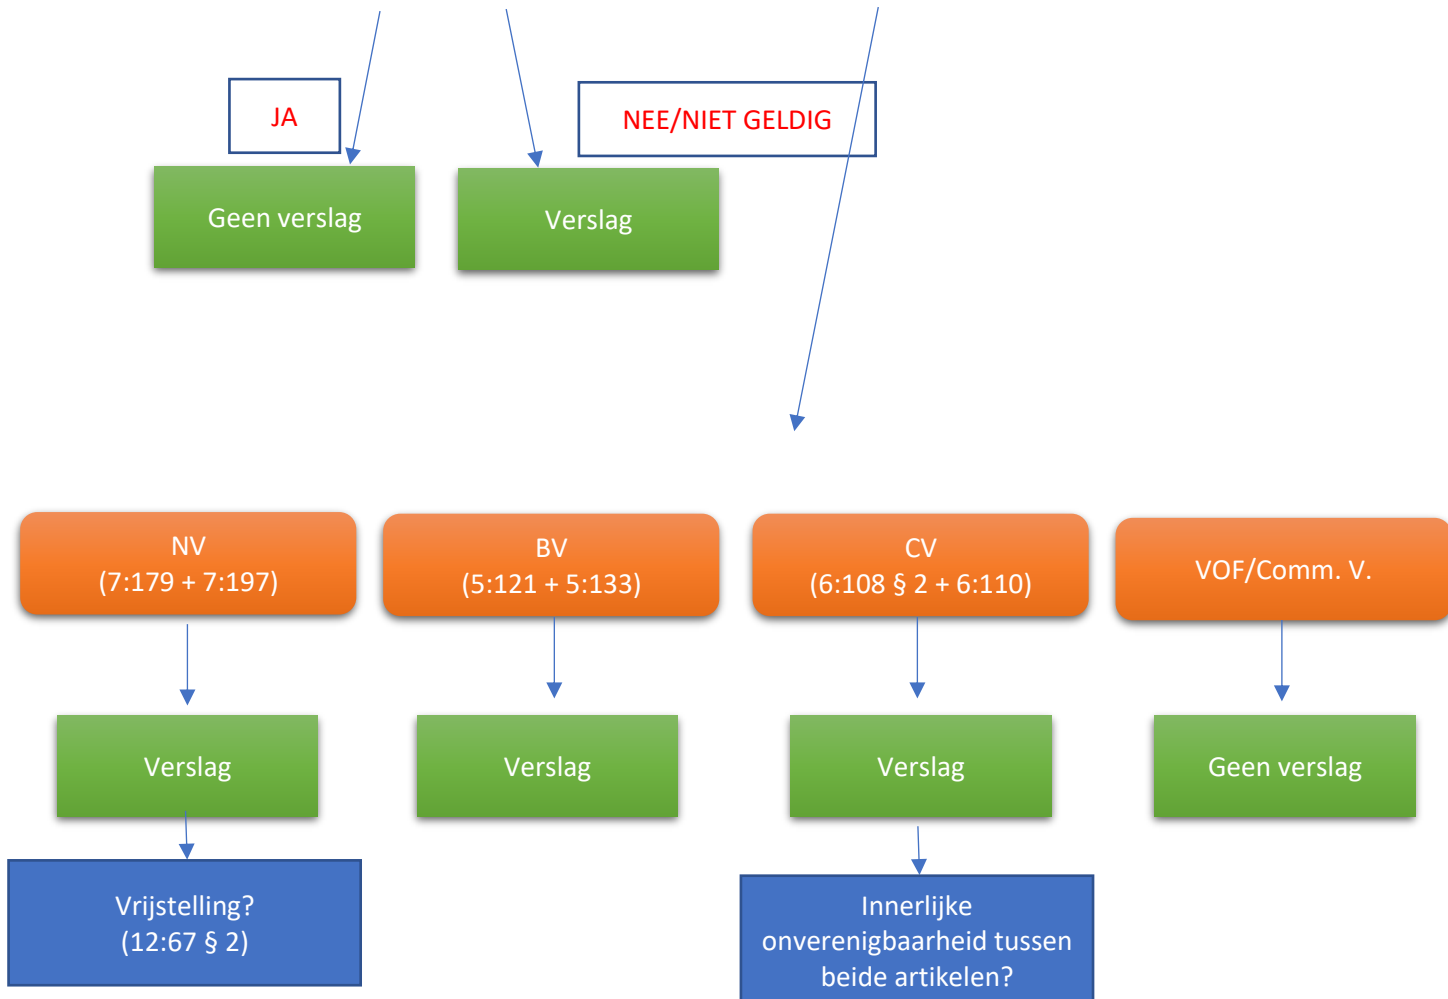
JA

NEE/NIET GELDIG

Geen verslag

Verslag

NV
(7:179 + 7:197)

BV
(5:121 + 5:133)

CV
(6:108 § 2 + 6:110)

VOF/Comm. V.

Verslag

Verslag

Verslag

Geen verslag

Vrijstelling?
(12:67 § 2)

Innerlijke onverenigbaarheid tussen beide artikelen?